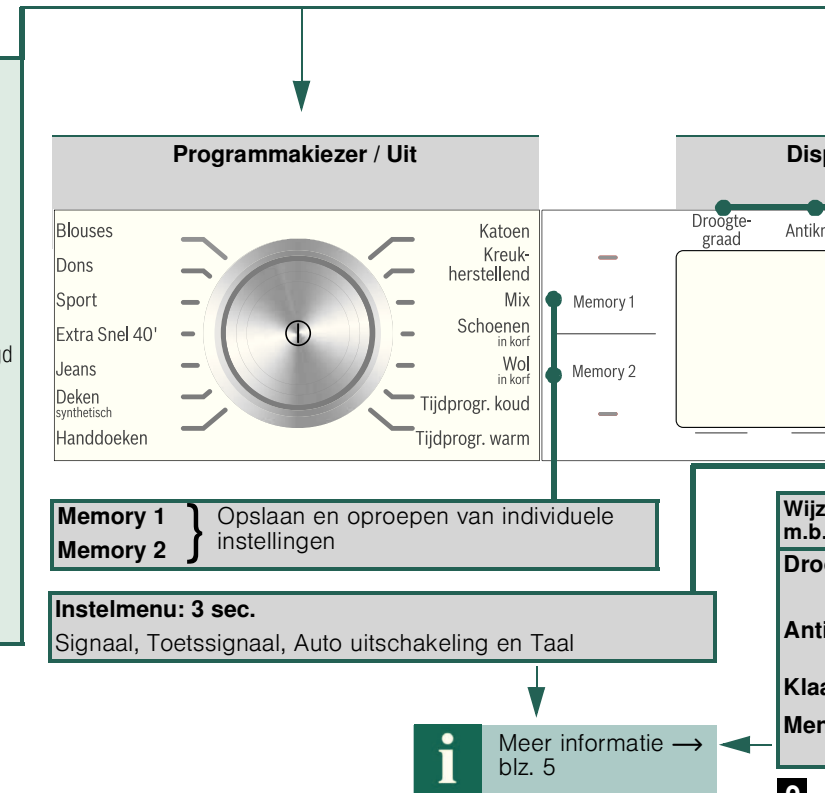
d

Programmakiezer / Uit

Disp

Blouses
Dons
Sport
Extra Snel 40'
Jeans
Deken synthetisch
Handdoeken

Katoen
Kreukherstellend
Mix
Schoenen in korf
Wol in korf
Tijdprogr. koud
Tijdprogr. warm

Memory 1
Memory 2

Droogtegraad
Antikr

Memory 1
Memory 2
Opslaan en oproepen van individuele instellingen

Instelmenu: 3 sec.
Signaal, Toetssignaal, Auto uitschakeling en Taal

Wijz
m.b.
Droo
Anti
Klaa
Mer

i
Meer informatie ⟶ blz. 5